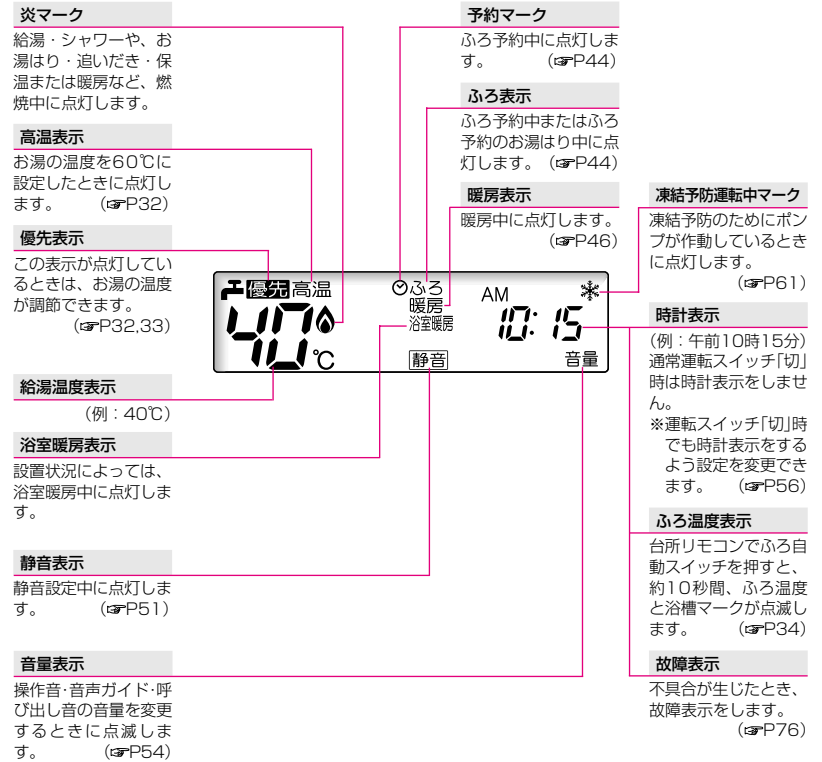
炎マーク

給湯・シャワーや、お湯はり・追いだき・保温または暖房など、燃焼中に点灯します。

高温表示

お湯の温度を60℃に設定したときに点灯します。 (☞P32)

優先表示

この表示が点灯しているときは、お湯の温度が調節できます。 (☞P32,33)

給湯温度表示

(例：40℃)

浴室暖房表示

設置状況によっては、浴室暖房中に点灯します。

静音表示

静音設定中に点灯します。 (☞P51)

音量表示

操作音·音声ガイド·呼び出し音の音量を変更するときに点滅します。 (☞P54)

予約マーク

ふろ予約中に点灯します。 (☞P44)

ふろ表示

ふろ予約中またはふろ予約のお湯はり中に点灯します。 (☞P44)

暖房表示

暖房中に点灯します。 (☞P46)

優先 高温 ふろ 暖房 浴室暖房 AM 40 ℃ 10: 15 静音 音量

凍結予防運転中マーク

凍結予防のためにポンプが作動しているときに点灯します。 (☞P61)

時計表示

(例：午前10時15分)
通常運転スイッチ「切」時は時計表示をしません。
※運転スイッチ「切」時でも時計表示をするよう設定を変更できます。 (☞P56)

ふろ温度表示

台所リモコンでふろ自動スイッチを押すと、約10秒間、ふろ温度と浴槽マークが点滅します。 (☞P34)

故障表示

不具合が生じたとき、故障表示をします。 (☞P76)